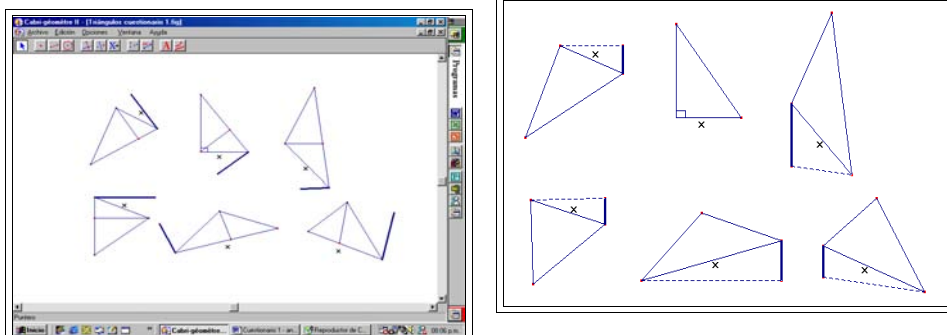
Cabri-géomètre II - [Triángulos cuestionario 1.fig]
Archivo Edición Opciones Ventana Ayuda
Programas
×
×
×
×
×
×
Puntero
Inicio Cabri-géomètre... Cuestionario 1 - an... Reproductor de C... 06:06 p.m.
×
×
×
×
×
×